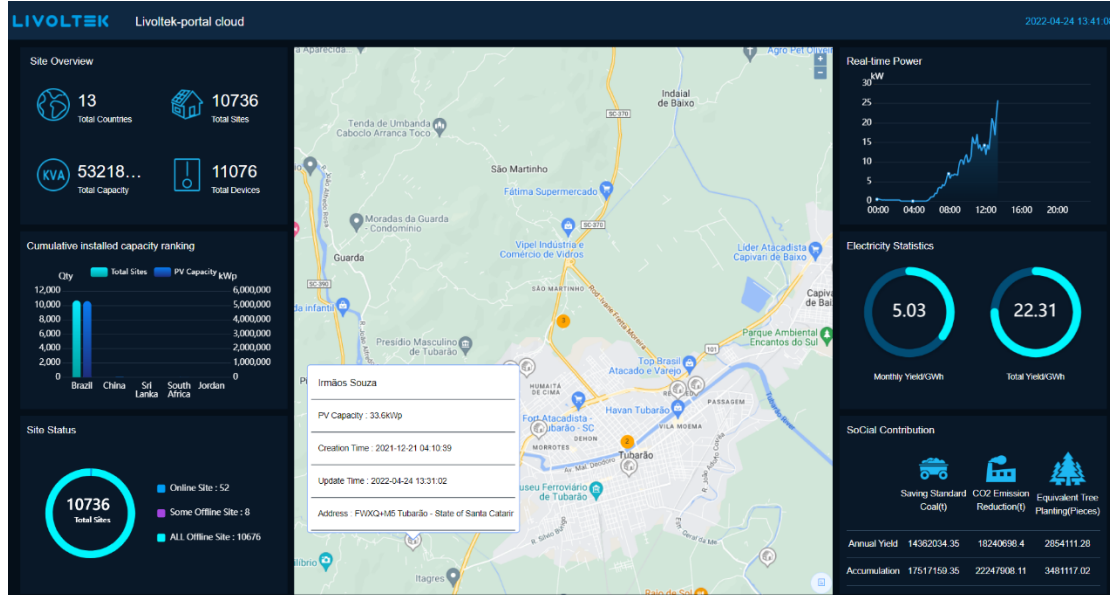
LIVOLTEK Livoltek-portal cloud 2022-04-24 13:41:0

Site Overview

13 Total Countries

10736 Total Sites

53218... Total Capacity

11076 Total Devices

Cumulative installed capacity ranking

Qty Total Sites PV Capacity kWp

| Qty | kWp |
|---|---|
| 12,000 | 6,000,000 |
| 10,000 | 5,000,000 |
| 8,000 | 4,000,000 |
| 6,000 | 3,000,000 |
| 4,000 | 2,000,000 |
| 2,000 | 1,000,000 |
| 0 | 0 |

Brazil China Sri Lanka South Africa Jordan

Site Status

10736 Total Sites

Online Site : 52
Some Offline Site : 8
ALL Offline Site : 10676

Aparecida Agro Pet Oliveir Indaial de Baixo SC-370 Tenda de Umbanda Caboclo Arranca Toco São Martinho Fátima Supermercado SC-370 R. João Alberto Rosa Moradas da Guarda - Condomínio Vipel Industria e Comércio de Vidros Líder Atacadista Capivari de Baixo Guarda SC-390 Capiv de Bai SÃO MARTINHO Rod. Isaías Ferreira Moreira infantil Presídio Masculino de Tubarão Parque Ambiental Encantos do Sul 101 Top Brasil Atacado e Varejo HUMAITÁ DE CIMA Fort Atacadista - Tubarão - SC Havan Tubarão PASSAGEM Tubarão River DEHON VILA MOEMA Tubarão Av. Mal. Deodoro Museu Ferroviário de Tubarão MORROTES R. João Cabral Rio Tubarão R. Otto Feuerschuette lbirio Itagres Beira do Sol

Irmãos Souza

PV Capacity : 33.6KWp

Creation Time : 2021-12-21 04:10:39

Update Time : 2022-04-24 13:31:02

Address : FWXQ+M5 Tubarão - State of Santa Catarir

Real-time Power

kW
30
25
20
15
10
5
0
00:00 04:00 08:00 12:00 16:00 20:00

Electricity Statistics

5.03 Monthly Yield/GWh

22.31 Total Yield/GWh

SoCial Contribution

| | Saving Standard Coal(t) | CO2 Emission Reduction(t) | Equivalent Tree Planting(Pieces) |
|---|---|---|---|
| Annual Yield | 14362034.35 | 18240698.4 | 2854111.28 |
| Accumulation | 17517159.35 | 22247908.11 | 3481117.02 |